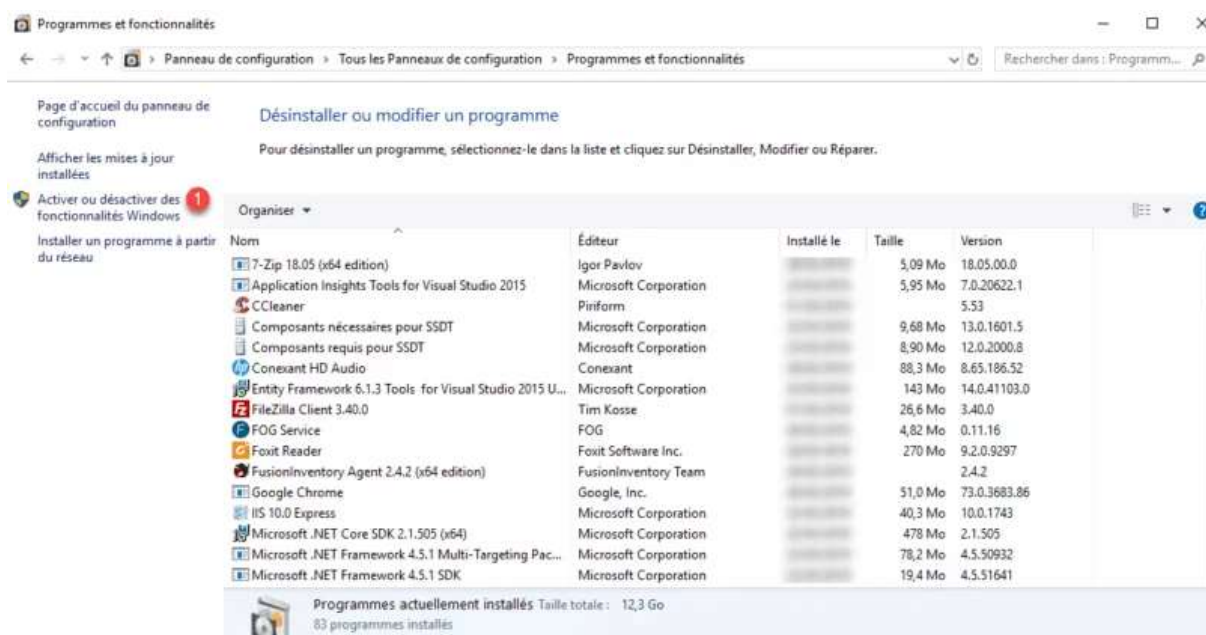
Programmes et fonctionnalités

Panneau de configuration > Tous les Panneaux de configuration > Programmes et fonctionnalités

Rechercher dans : Programm...

Page d'accueil du panneau de configuration

Afficher les mises à jour installées

Activer ou désactiver des fonctionnalités Windows

1

Installer un programme à partir du réseau

Désinstaller ou modifier un programme

Pour désinstaller un programme, sélectionnez-le dans la liste et cliquez sur Désinstaller, Modifier ou Réparer.

Organiser ▾

| Nom | Éditeur | Installé le | Taille | Version |
|---|---|---|---|---|
| 7-Zip 18.05 (x64 edition) | Igor Pavlov | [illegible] | 5,09 Mo | 18.05.00.0 |
| Application Insights Tools for Visual Studio 2015 | Microsoft Corporation | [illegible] | 5,95 Mo | 7.0.20622.1 |
| CCleaner | Piriform | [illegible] | | 5.53 |
| Composants nécessaires pour SSDT | Microsoft Corporation | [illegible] | 9,68 Mo | 13.0.1601.5 |
| Composants requis pour SSDT | Microsoft Corporation | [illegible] | 8,90 Mo | 12.0.2000.8 |
| Conexant HD Audio | Conexant | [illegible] | 88,3 Mo | 8.65.186.52 |
| Entity Framework 6.1.3 Tools for Visual Studio 2015 U... | Microsoft Corporation | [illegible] | 143 Mo | 14.0.41103.0 |
| FileZilla Client 3.40.0 | Tim Kosse | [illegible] | 26,6 Mo | 3.40.0 |
| FOG Service | FOG | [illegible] | 4,82 Mo | 0.11.16 |
| Foxit Reader | Foxit Software Inc. | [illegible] | 270 Mo | 9.2.0.9297 |
| FusionInventory Agent 2.4.2 (x64 edition) | FusionInventory Team | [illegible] | | 2.4.2 |
| Google Chrome | Google, Inc. | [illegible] | 51,0 Mo | 73.0.3683.86 |
| IIS 10.0 Express | Microsoft Corporation | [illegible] | 40,3 Mo | 10.0.1743 |
| Microsoft .NET Core SDK 2.1.505 (x64) | Microsoft Corporation | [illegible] | 478 Mo | 2.1.505 |
| Microsoft .NET Framework 4.5.1 Multi-Targeting Pac... | Microsoft Corporation | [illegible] | 78,2 Mo | 4.5.50932 |
| Microsoft .NET Framework 4.5.1 SDK | Microsoft Corporation | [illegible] | 19,4 Mo | 4.5.51641 |

Programmes actuellement installés Taille totale : 12,3 Go
83 programmes installés